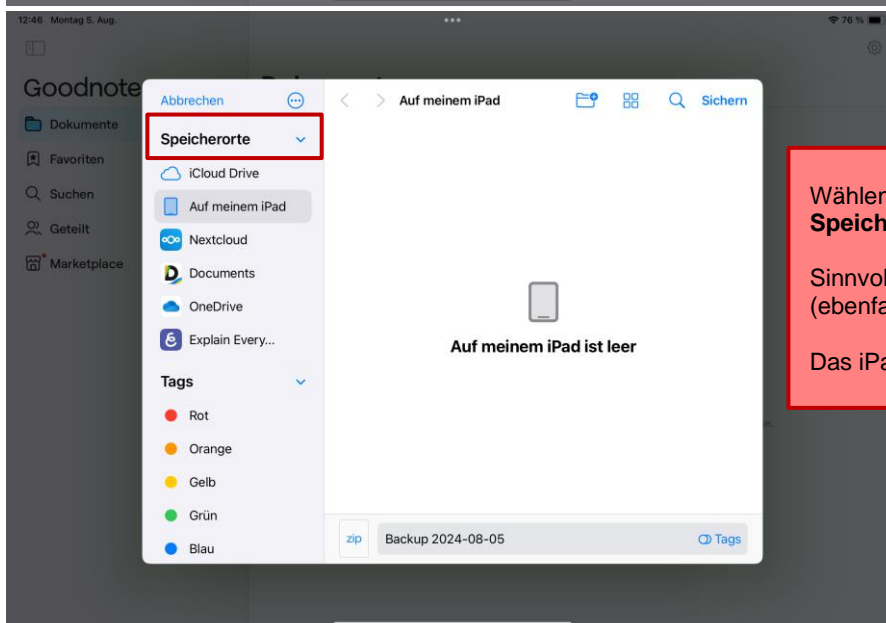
12:46 Montag 5. Aug.

76 %

Goodnote

Dokumente

Favoriten

Suchen

Geteilt

Marketplace

Abbrechen

Speicherorte

iCloud Drive

Auf meinem iPad

Nextcloud

Documents

OneDrive

Explain Every...

Tags

Rot

Orange

Gelb

Grün

Blau

Auf meinem iPad

Sichern

Auf meinem iPad ist leer

zip

Backup 2024-08-05

Tags

Wählen
**Speich**

Sinnvol
(ebenfa

Das iPa